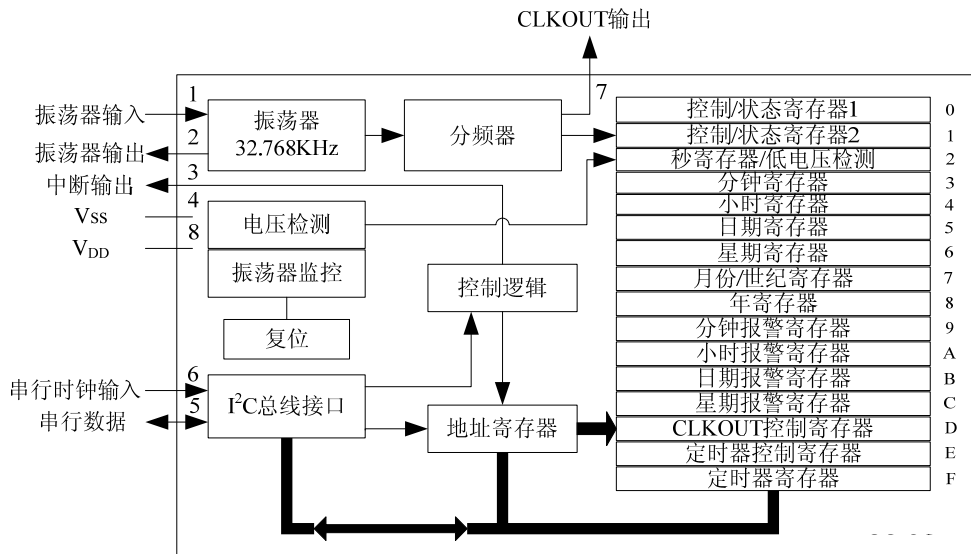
CLKOUT输出

7

1
振荡器输入
2
振荡器输出
3
中断输出
4
Vss
8
$V_{DD}$

振荡器
32.768KHz

分频器

电压检测

振荡器监控

复位

控制逻辑

6
串行时钟输入
5
串行数据

$I^2C$总线接口

地址寄存器

| | |
|---|---|
| 控制/状态寄存器1 | 0 |
| 控制/状态寄存器2 | 1 |
| 秒寄存器/低电压检测 | 2 |
| 分钟寄存器 | 3 |
| 小时寄存器 | 4 |
| 日期寄存器 | 5 |
| 星期寄存器 | 6 |
| 月份/世纪寄存器 | 7 |
| 年寄存器 | 8 |
| 分钟报警寄存器 | 9 |
| 小时报警寄存器 | A |
| 日期报警寄存器 | B |
| 星期报警寄存器 | C |
| CLKOUT控制寄存器 | D |
| 定时器控制寄存器 | E |
| 定时器寄存器 | F |